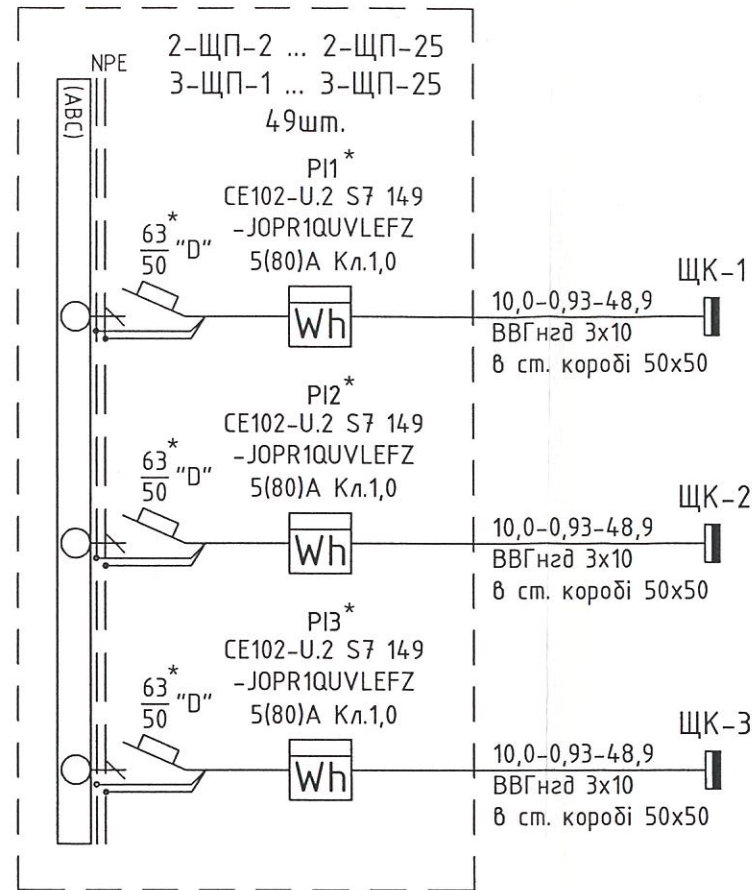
2-ЩП-2 ... 2-ЩП-25
3-ЩП-1 ... 3-ЩП-25
49шт.

NPE

(ABC)

PI1$^*$
CE102-U.2 S7 149
-JOPR1QUVLEFZ
5(80)A Кл.1,0

$\frac{63^*}{50}$ "D"

Wh

10,0-0,93-48,9
ВВГнгд 3х10
в ст. коробі 50х50

ЩК-1

PI2$^*$
CE102-U.2 S7 149
-JOPR1QUVLEFZ
5(80)A Кл.1,0

$\frac{63^*}{50}$ "D"

Wh

10,0-0,93-48,9
ВВГнгд 3х10
в ст. коробі 50х50

ЩК-2

PI3$^*$
CE102-U.2 S7 149
-JOPR1QUVLEFZ
5(80)A Кл.1,0

$\frac{63^*}{50}$ "D"

Wh

10,0-0,93-48,9
ВВГнгд 3х10
в ст. коробі 50х50

ЩК-3